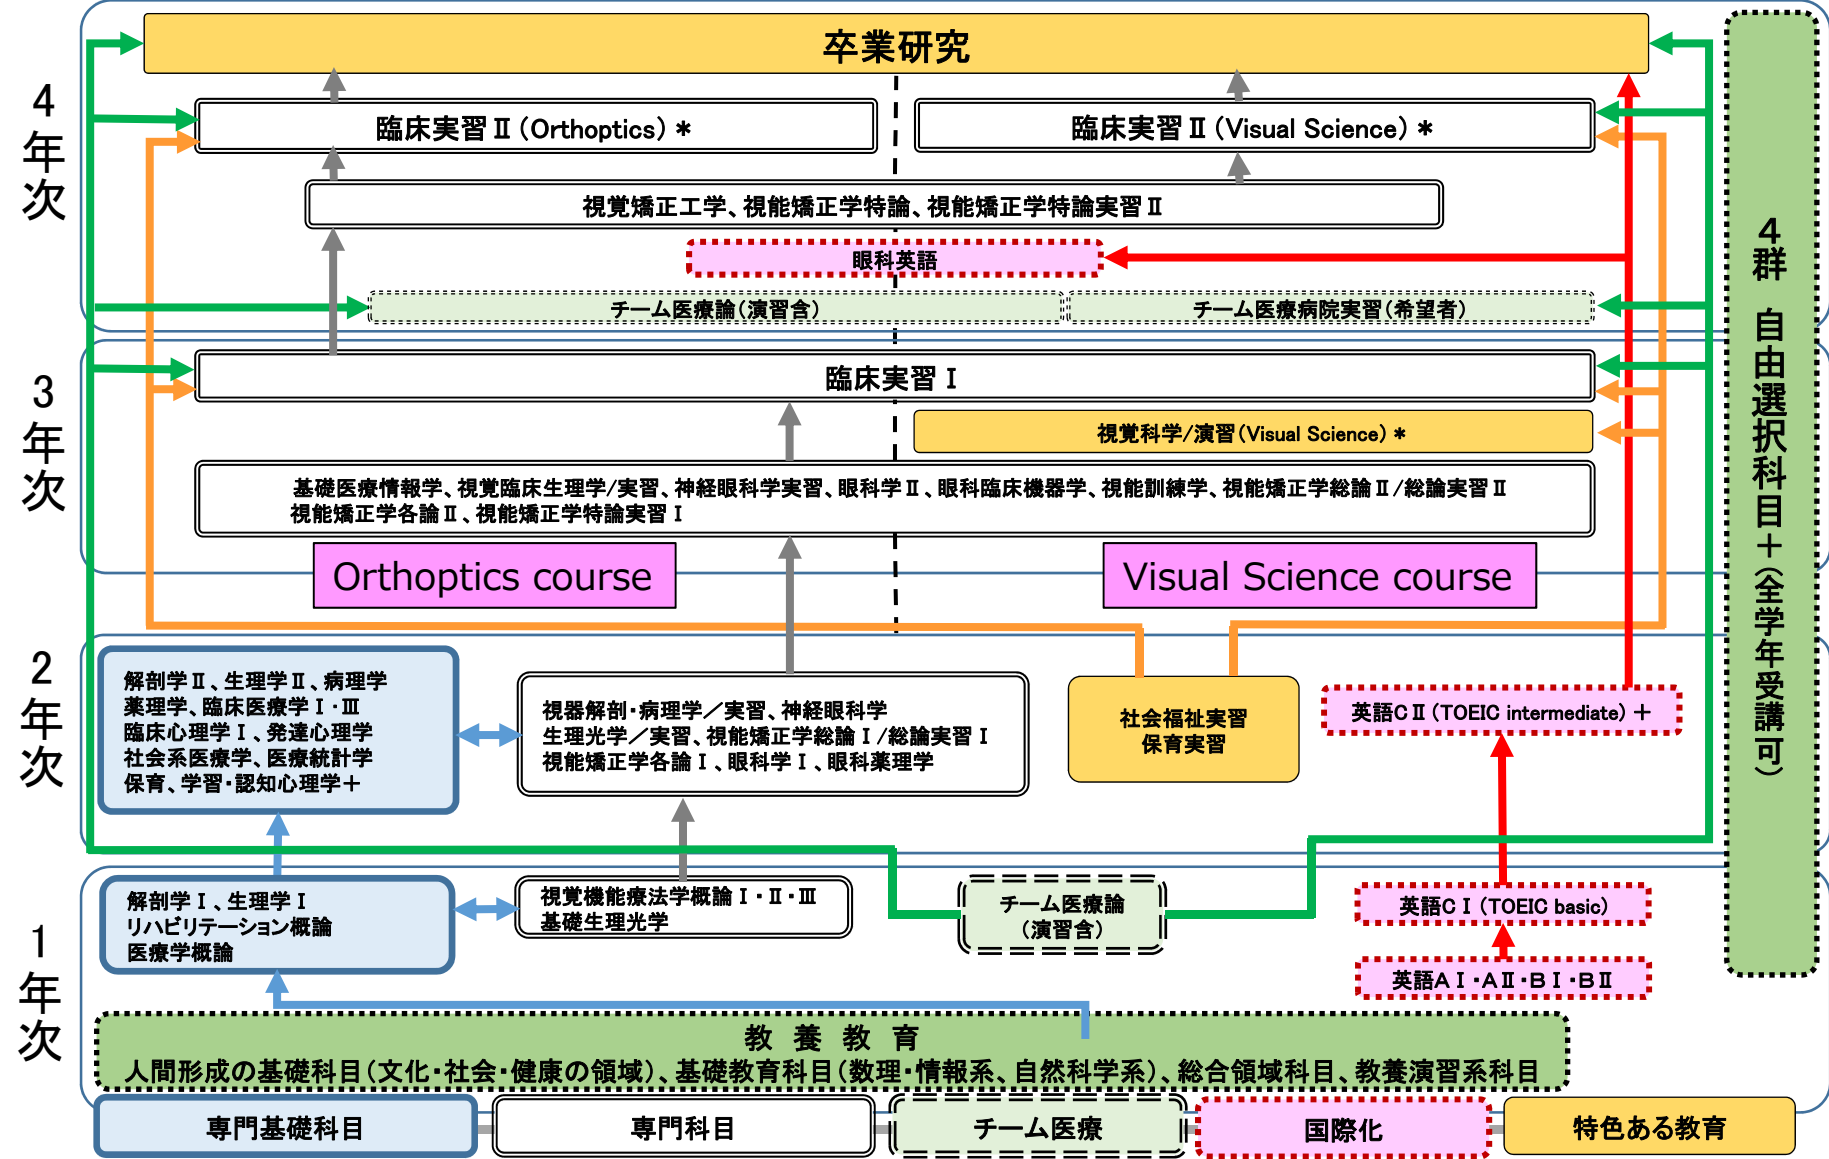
4年次

卒業研究

臨床実習Ⅱ(Orthoptics)＊

臨床実習Ⅱ(Visual Science)＊

視覚矯正工学、視能矯正学特論、視能矯正学特論実習Ⅱ

眼科英語

チーム医療論(演習含)

チーム医療病院実習(希望者)

4群 自由選択科目＋(全学年受講可)

3年次

臨床実習Ⅰ

視覚科学/演習(Visual Science)＊

基礎医療情報学、視覚臨床生理学/実習、神経眼科学実習、眼科学Ⅱ、眼科臨床機器学、視能訓練学、視能矯正学総論Ⅱ/総論実習Ⅱ
視能矯正学各論Ⅱ、視能矯正学特論実習Ⅰ

Orthoptics course

Visual Science course

2年次

解剖学Ⅱ、生理学Ⅱ、病理学
薬理学、臨床医療学Ⅰ・Ⅲ
臨床心理学Ⅰ、発達心理学
社会系医療学、医療統計学
保育、学習・認知心理学＋

視器解剖・病理学／実習、神経眼科学
生理光学／実習、視能矯正学総論Ⅰ/総論実習Ⅰ
視能矯正学各論Ⅰ、眼科学Ⅰ、眼科薬理学

社会福祉実習
保育実習

英語CⅡ(TOEIC intermediate)＋

1年次

解剖学Ⅰ、生理学Ⅰ
リハビリテーション概論
医療学概論

視覚機能療法学概論Ⅰ・Ⅱ・Ⅲ
基礎生理光学

チーム医療論
(演習含)

英語CⅠ(TOEIC basic)

英語AⅠ・AⅡ・BⅠ・BⅡ

教 養 教 育
人間形成の基礎科目(文化・社会・健康の領域)、基礎教育科目(数理・情報系、自然科学系)、総合領域科目、教養演習系科目

専門基礎科目

専門科目

チーム医療

国際化

特色ある教育